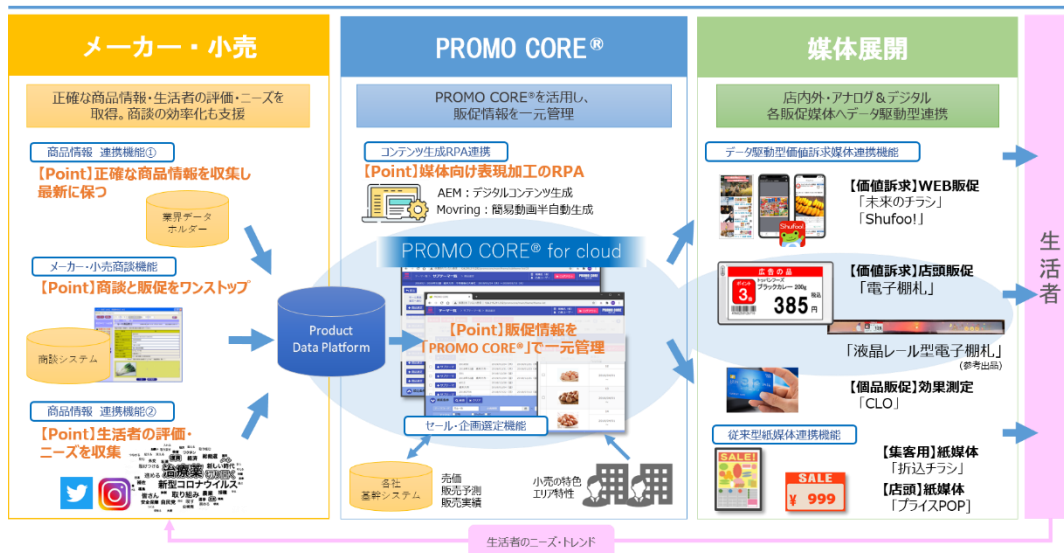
メーカー・小売

正確な商品情報・生活者の評価・ニーズを取得。商談の効率化も支援

商品情報　連携機能①

【Point】正確な商品情報を収集し最新に保つ

業界データホルダー

メーカー・小売商談機能

【Point】商談と販促をワンストップ

商談システム

商品情報　連携機能②

【Point】生活者の評価・ニーズを収集

新型コロナウイルス

PROMO CORE®

PROMO CORE®を活用し、販促情報を一元管理

コンテンツ生成RPA連携

【Point】媒体向け表現加工のRPA

AEM：デジタルコンテンツ生成
Movring：簡易動画半自動生成

PROMO CORE® for cloud

Product Data Platform

【Point】販促情報を「PROMO CORE®」で一元管理

セール・企画選定機能

各社基幹システム

売価
販売予測
販売実績

小売の特色
エリア特性

媒体展開

店内外・アナログ＆デジタル
各販促媒体へデータ駆動型連携

データ駆動型価値訴求媒体連携機能

【価値訴求】WEB販促
「未来のチラシ」
「Shufoo!」

【価値訴求】店頭販促
「電子棚札」

広告の品
3
ブラックカレー 200g
385円

「液晶レール型電子棚札」
（参考出品）

【個品販促】効果測定
「CLO」

従来型紙媒体連携機能

SALE!

SALE
¥ 999

【集客用】紙媒体
「折込チラシ」

【店頭】紙媒体
「プライスPOP」

生活者

生活者のニーズ・トレンド